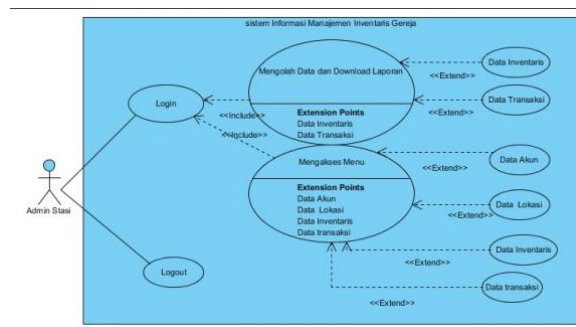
sistem Informasi Manajemen Inventaris Gereja

Admin Stasi

Login

Logout

Mengolah Data dan Download Laporan

Extension Points
Data Inventaris
Data Transaksi

<<Include>>

<<Include>>

Mengakses Menu

Extension Points
Data Akun
Data Lokasi
Data Inventaris
Data transaksi

Data Inventaris

<<Extend>>

Data Transaksi

<<Extend>>

Data Akun

<<Extend>>

Data Lokasi

<<Extend>>

Data Inventaris

<<Extend>>

Data transaksi

<<Extend>>